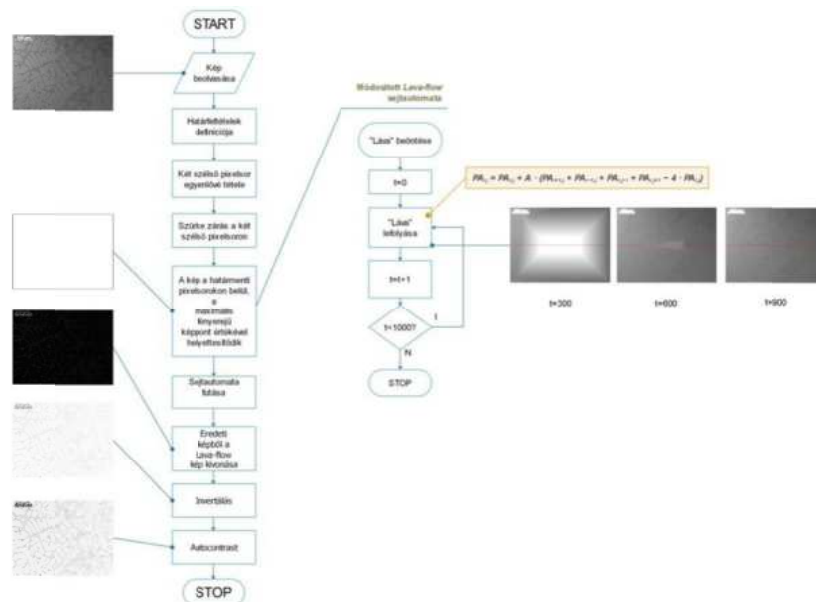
START

Kép beolvasása

Határfeltételek definíciója

Két szélső pixelsor egyenlővé tétele

Szürke zárás a két szélső pixelsoron

A kép a határmenti pixelsorokon belül, a maximális fényességű képpont értékével helyettesítődik

Sejtautomata futása

Eredeti képből a Lava-flow kép kivonása

Invertálás

Autocontrast

STOP

Módosított Lava-flow sejtautomata

"Láva" beöntése

t=0

"Láva" folyatása

t=t+1

t<1000?

I

N

STOP

$PA_{i,j} = PA_{i,j} + A \cdot (PA_{i+1,j} + PA_{i-1,j} + PA_{i,j+1} + PA_{i,j-1} - 4 \cdot PA_{i,j})$

t=300

t=600

t=900